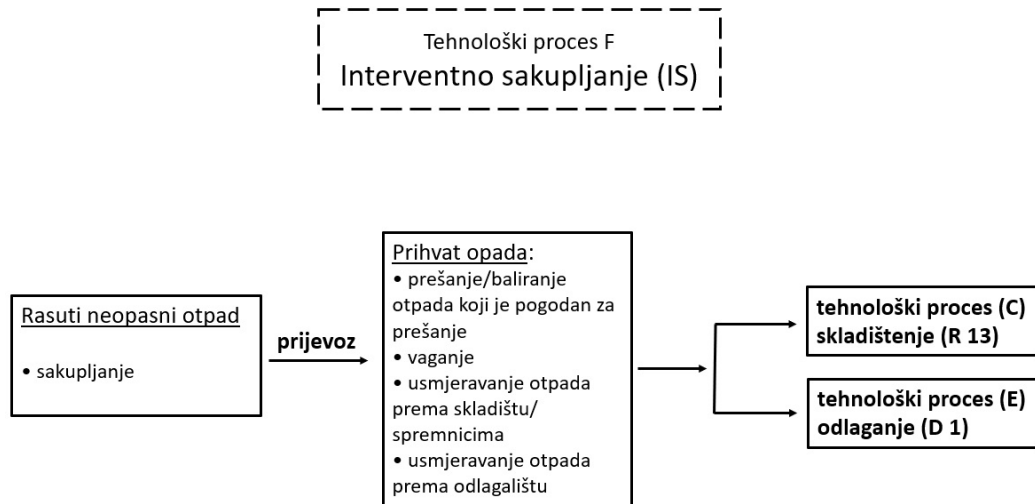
Tehnološki proces F
Interventno sakupljanje (IS)

Rasuti neopasni otpad

• sakupljanje

prijevoz

Prihvat opada:
• prešanje/baliranje otpada koji je pogodan za prešanje
• vaganje
• usmjeravanje otpada prema skladištu/ spremnicima
• usmjeravanje otpada prema odlagalištu

tehnološki proces (C) skladištenje (R 13)

tehnološki proces (E) odlaganje (D 1)